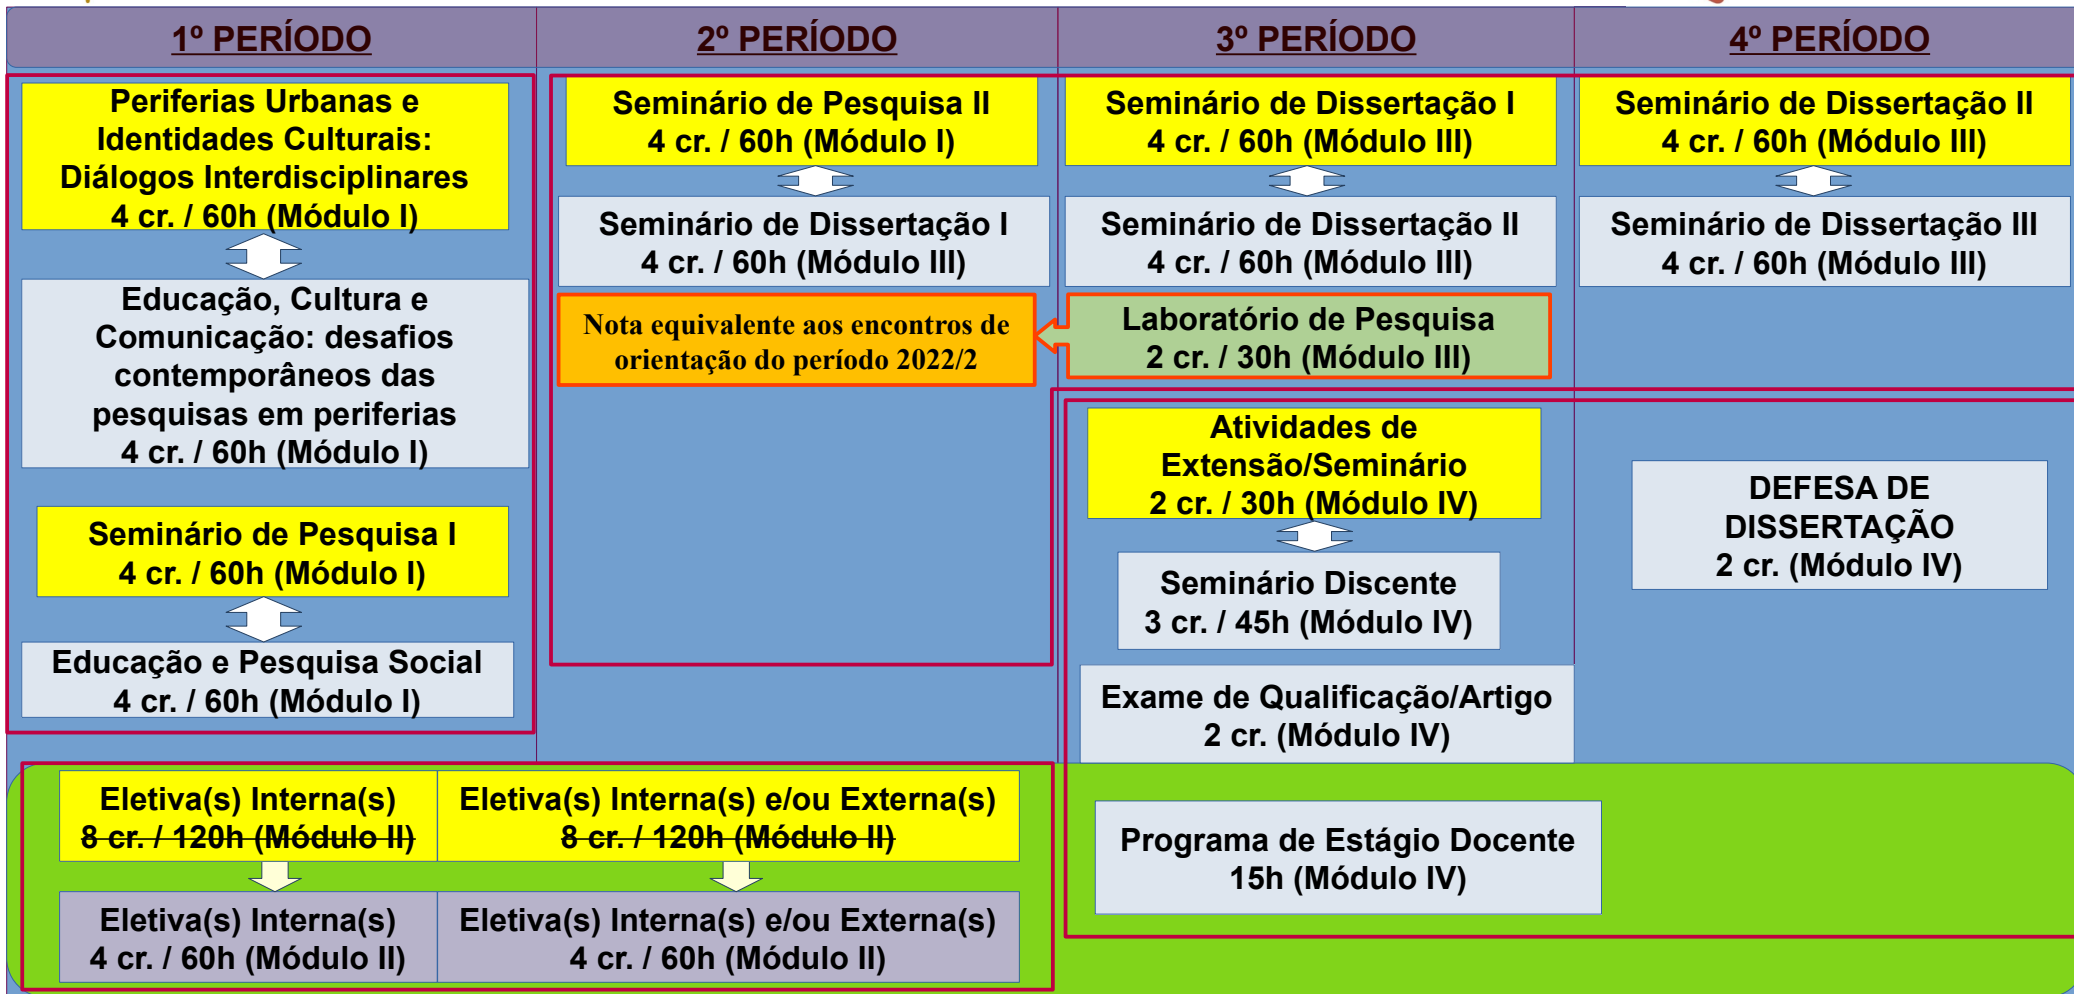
| 1º PERÍODO | 2º PERÍODO | 3º PERÍODO | 4º PERÍODO |
|---|---|---|---|

Periferias Urbanas e Identidades Culturais: Diálogos Interdisciplinares
4 cr. / 60h (Módulo I)

Educação, Cultura e Comunicação: desafios contemporâneos das pesquisas em periferias
4 cr. / 60h (Módulo I)

Seminário de Pesquisa I
4 cr. / 60h (Módulo I)

Educação e Pesquisa Social
4 cr. / 60h (Módulo I)

Seminário de Pesquisa II
4 cr. / 60h (Módulo I)

Seminário de Dissertação I
4 cr. / 60h (Módulo III)

Nota equivalente aos encontros de orientação do período 2022/2

Seminário de Dissertação I
4 cr. / 60h (Módulo III)

Seminário de Dissertação II
4 cr. / 60h (Módulo III)

Laboratório de Pesquisa
2 cr. / 30h (Módulo III)

Atividades de Extensão/Seminário
2 cr. / 30h (Módulo IV)

Seminário Discente
3 cr. / 45h (Módulo IV)

Exame de Qualificação/Artigo
2 cr. (Módulo IV)

Seminário de Dissertação II
4 cr. / 60h (Módulo III)

Seminário de Dissertação III
4 cr. / 60h (Módulo III)

DEFESA DE DISSERTAÇÃO
2 cr. (Módulo IV)

Eletiva(s) Interna(s)
8 cr. / 120h (Módulo II)

Eletiva(s) Interna(s) e/ou Externa(s)
8 cr. / 120h (Módulo II)

Eletiva(s) Interna(s)
4 cr. / 60h (Módulo II)

Eletiva(s) Interna(s) e/ou Externa(s)
4 cr. / 60h (Módulo II)

Programa de Estágio Docente
15h (Módulo IV)